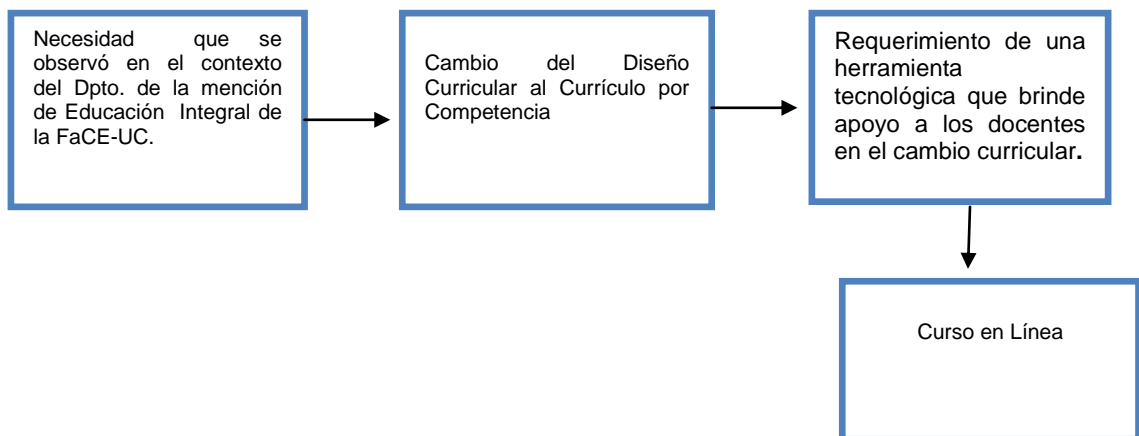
Necesidad que se observó en el contexto del Dpto. de la mención de Educación Integral de la FaCE-UC.

Cambio del Diseño Curricular al Currículo por Competencia

Requerimiento de una herramienta tecnológica que brinde apoyo a los docentes en el cambio curricular.

Curso en Línea